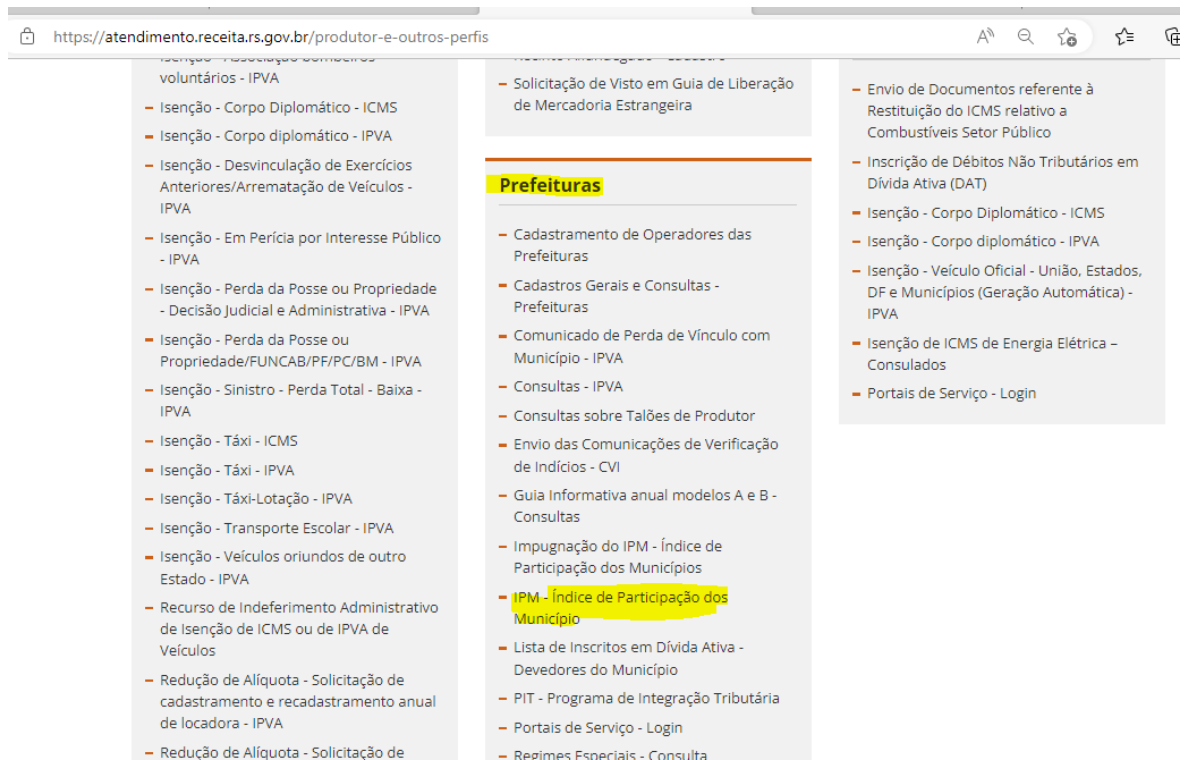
https://atendimento.receita.rs.gov.br/produtor-e-outros-perfis

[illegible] voluntários - IPVA

Isenção - Corpo Diplomático - ICMS

Isenção - Corpo diplomático - IPVA

Isenção - Desvinculação de Exercícios Anteriores/Arrematação de Veículos - IPVA

Isenção - Em Perícia por Interesse Público - IPVA

Isenção - Perda da Posse ou Propriedade - Decisão Judicial e Administrativa - IPVA

Isenção - Perda da Posse ou Propriedade/FUNCAB/PF/PC/BM - IPVA

Isenção - Sinistro - Perda Total - Baixa - IPVA

Isenção - Táxi - ICMS

Isenção - Táxi - IPVA

Isenção - Táxi-Lotação - IPVA

Isenção - Transporte Escolar - IPVA

Isenção - Veículos oriundos de outro Estado - IPVA

Recurso de Indeferimento Administrativo de Isenção de ICMS ou de IPVA de Veículos

Redução de Alíquota - Solicitação de cadastramento e recadastramento anual de locadora - IPVA

Redução de Alíquota - Solicitação de

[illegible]

Solicitação de Visto em Guia de Liberação de Mercadoria Estrangeira

Prefeituras

Cadastramento de Operadores das Prefeituras

Cadastros Gerais e Consultas - Prefeituras

Comunicado de Perda de Vínculo com Município - IPVA

Consultas - IPVA

Consultas sobre Talões de Produtor

Envio das Comunicações de Verificação de Indícios - CVI

Guia Informativa anual modelos A e B - Consultas

Impugnação do IPM - Índice de Participação dos Municípios

IPM - Índice de Participação dos Município

Lista de Inscritos em Dívida Ativa - Devedores do Município

PIT - Programa de Integração Tributária

Portais de Serviço - Login

Regimes Especiais - Consulta

Envio de Documentos referente à Restituição do ICMS relativo a Combustíveis Setor Público

Inscrição de Débitos Não Tributários em Dívida Ativa (DAT)

Isenção - Corpo Diplomático - ICMS

Isenção - Corpo diplomático - IPVA

Isenção - Veículo Oficial - União, Estados, DF e Municípios (Geração Automática) - IPVA

Isenção de ICMS de Energia Elétrica – Consulados

Portais de Serviço - Login